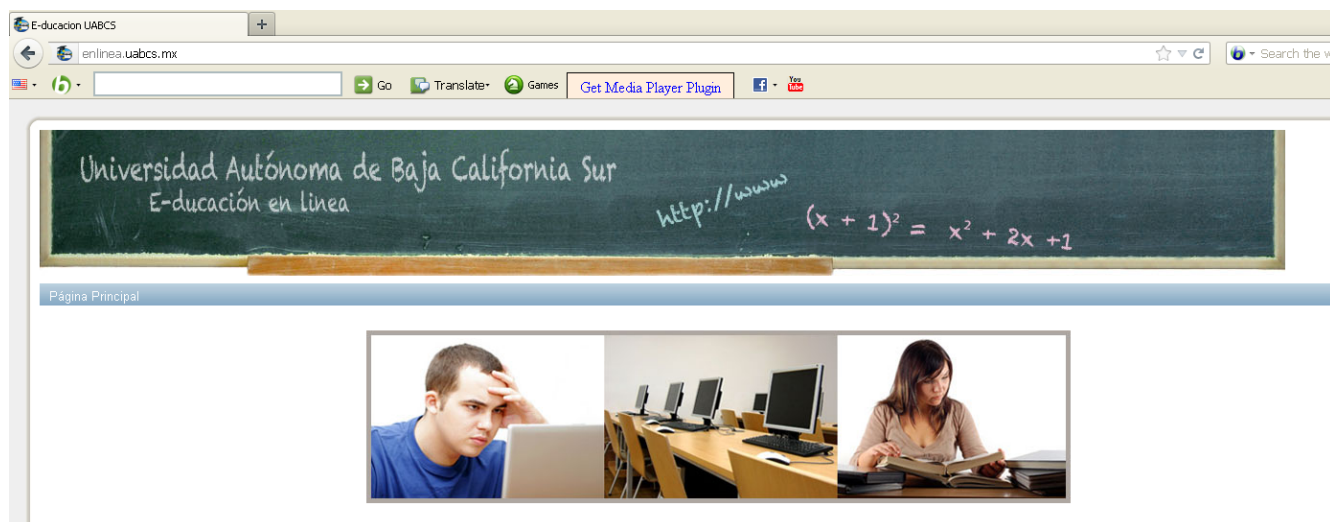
E-ducacion UABCS
+
enlinea.uabcs.mx
Search the w
Go Translate Games Get Media Player Plugin
You Tube

Universidad Autónoma de Baja California Sur
E-ducación en linea
http://www
$(x+1)^2 = x^2 + 2x + 1$

Página Principal